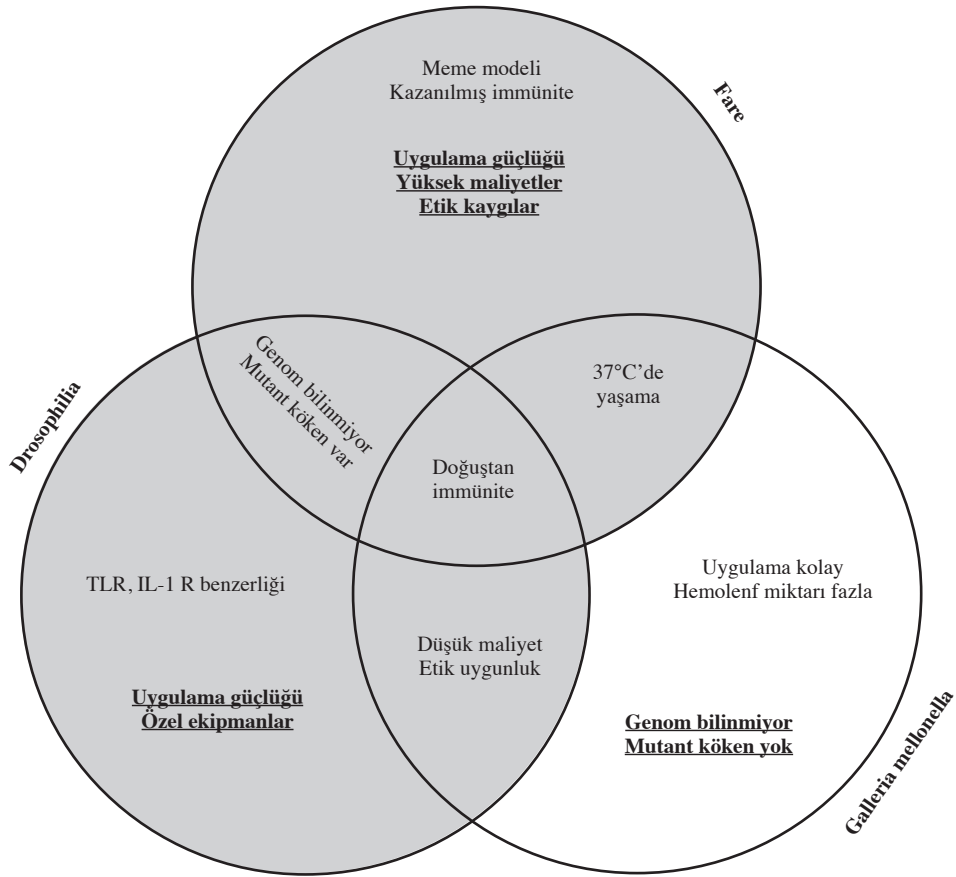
Fare

Meme modeli
Kazanılmış immünite

Uygulama güçlüğü
Yüksek maliyetler
Etik kaygılar

Drosophilia

Genom bilinmiyor
Mutant köken var

37°C'de yaşama

Doğuştan immünite

TLR, IL-1 R benzerliği

Uygulama güçlüğü
Özel ekipmanlar

Düşük maliyet
Etik uygunluk

Uygulama kolay
Hemolenf miktarı fazla

Genom bilinmiyor
Mutant köken yok

Galleria mellonella